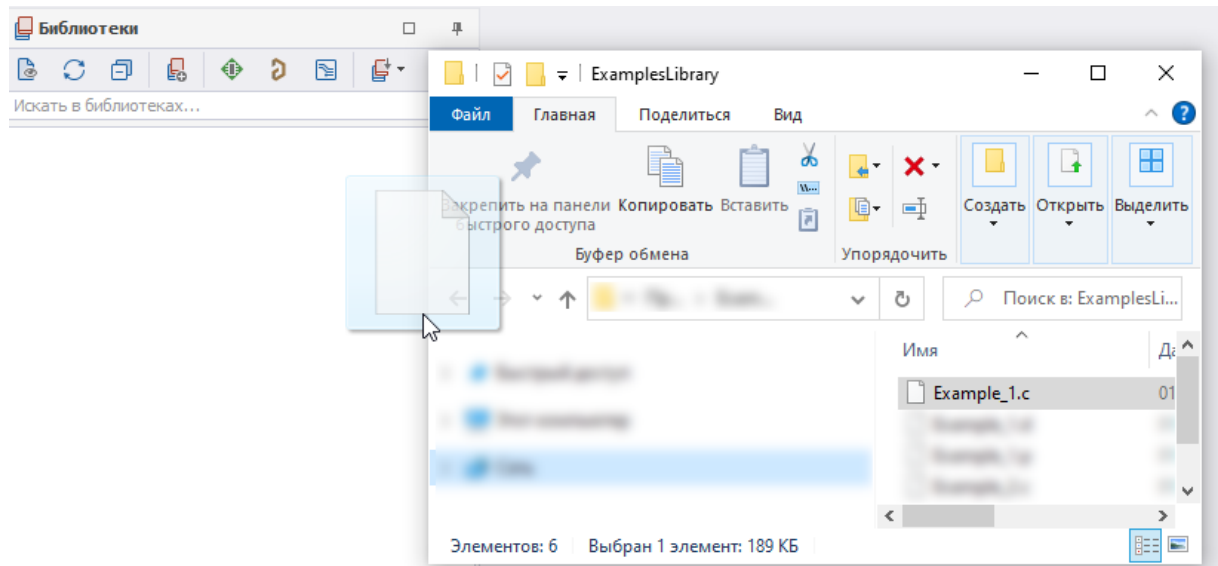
Библиотеки

Искать в библиотеках...

ExamplesLibrary

Файл
Главная
Поделиться
Вид

Закрепить на панели быстрого доступа
Копировать
Вставить
Буфер обмена
Упорядочить
Создать
Открыть
Выделить

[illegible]

Поиск в: ExamplesLi...

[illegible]
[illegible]
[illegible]

Имя
Да
Example_1.c
01
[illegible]
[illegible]
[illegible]

Элементов: 6
Выбран 1 элемент: 189 КБ